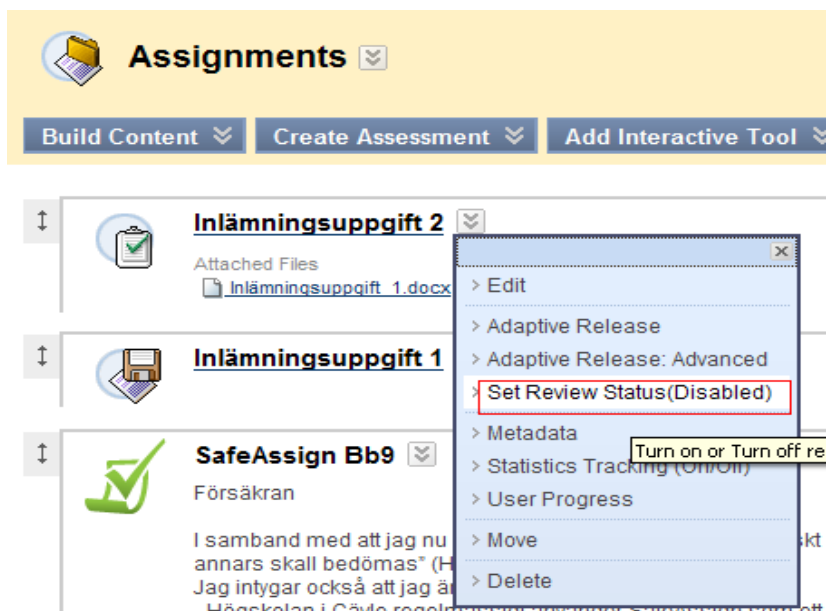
Assignments

Build Content
Create Assessment
Add Interactive Tool

Inlämningsuppgift 2

Attached Files
Inlämningsuppgift_1.docx

Inlämningsuppgift 1

SafeAssign Bb9

Försäkran

I samband med att jag nu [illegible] annars skall bedömas" (H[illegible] Jag intygar också att jag är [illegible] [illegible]kt

Edit
Adaptive Release
Adaptive Release: Advanced
Set Review Status(Disabled)
Metadata
Statistics Tracking (On/Off)
User Progress
Move
Delete

Turn on or Turn off re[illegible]